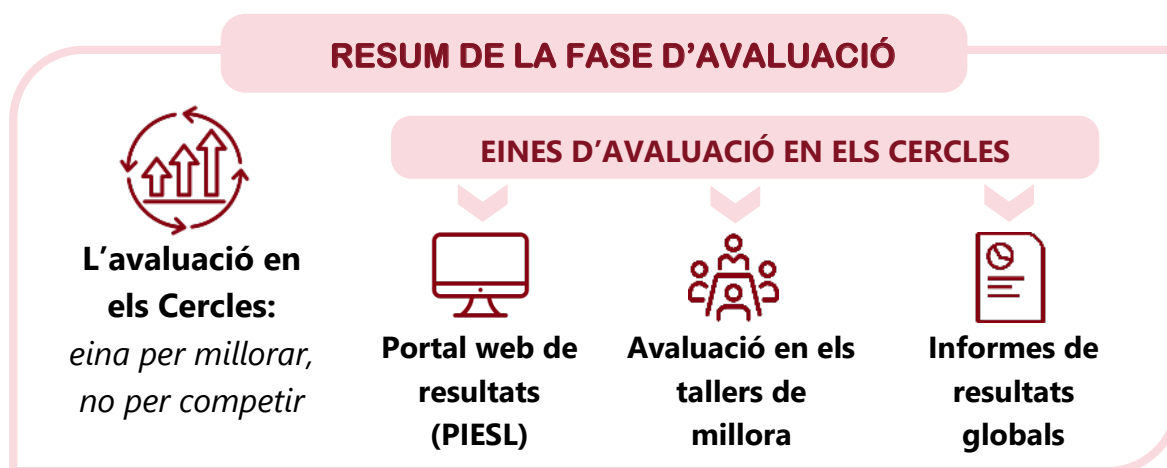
RESUM DE LA FASE D’AVALUACIÓ

EINES D’AVALUACIÓ EN ELS CERCLES

L’avaluació en els Cercles: *eina per millorar, no per competir*

Portal web de resultats (PIESL)

Avaluació en els tallers de millora

Informes de resultats globals